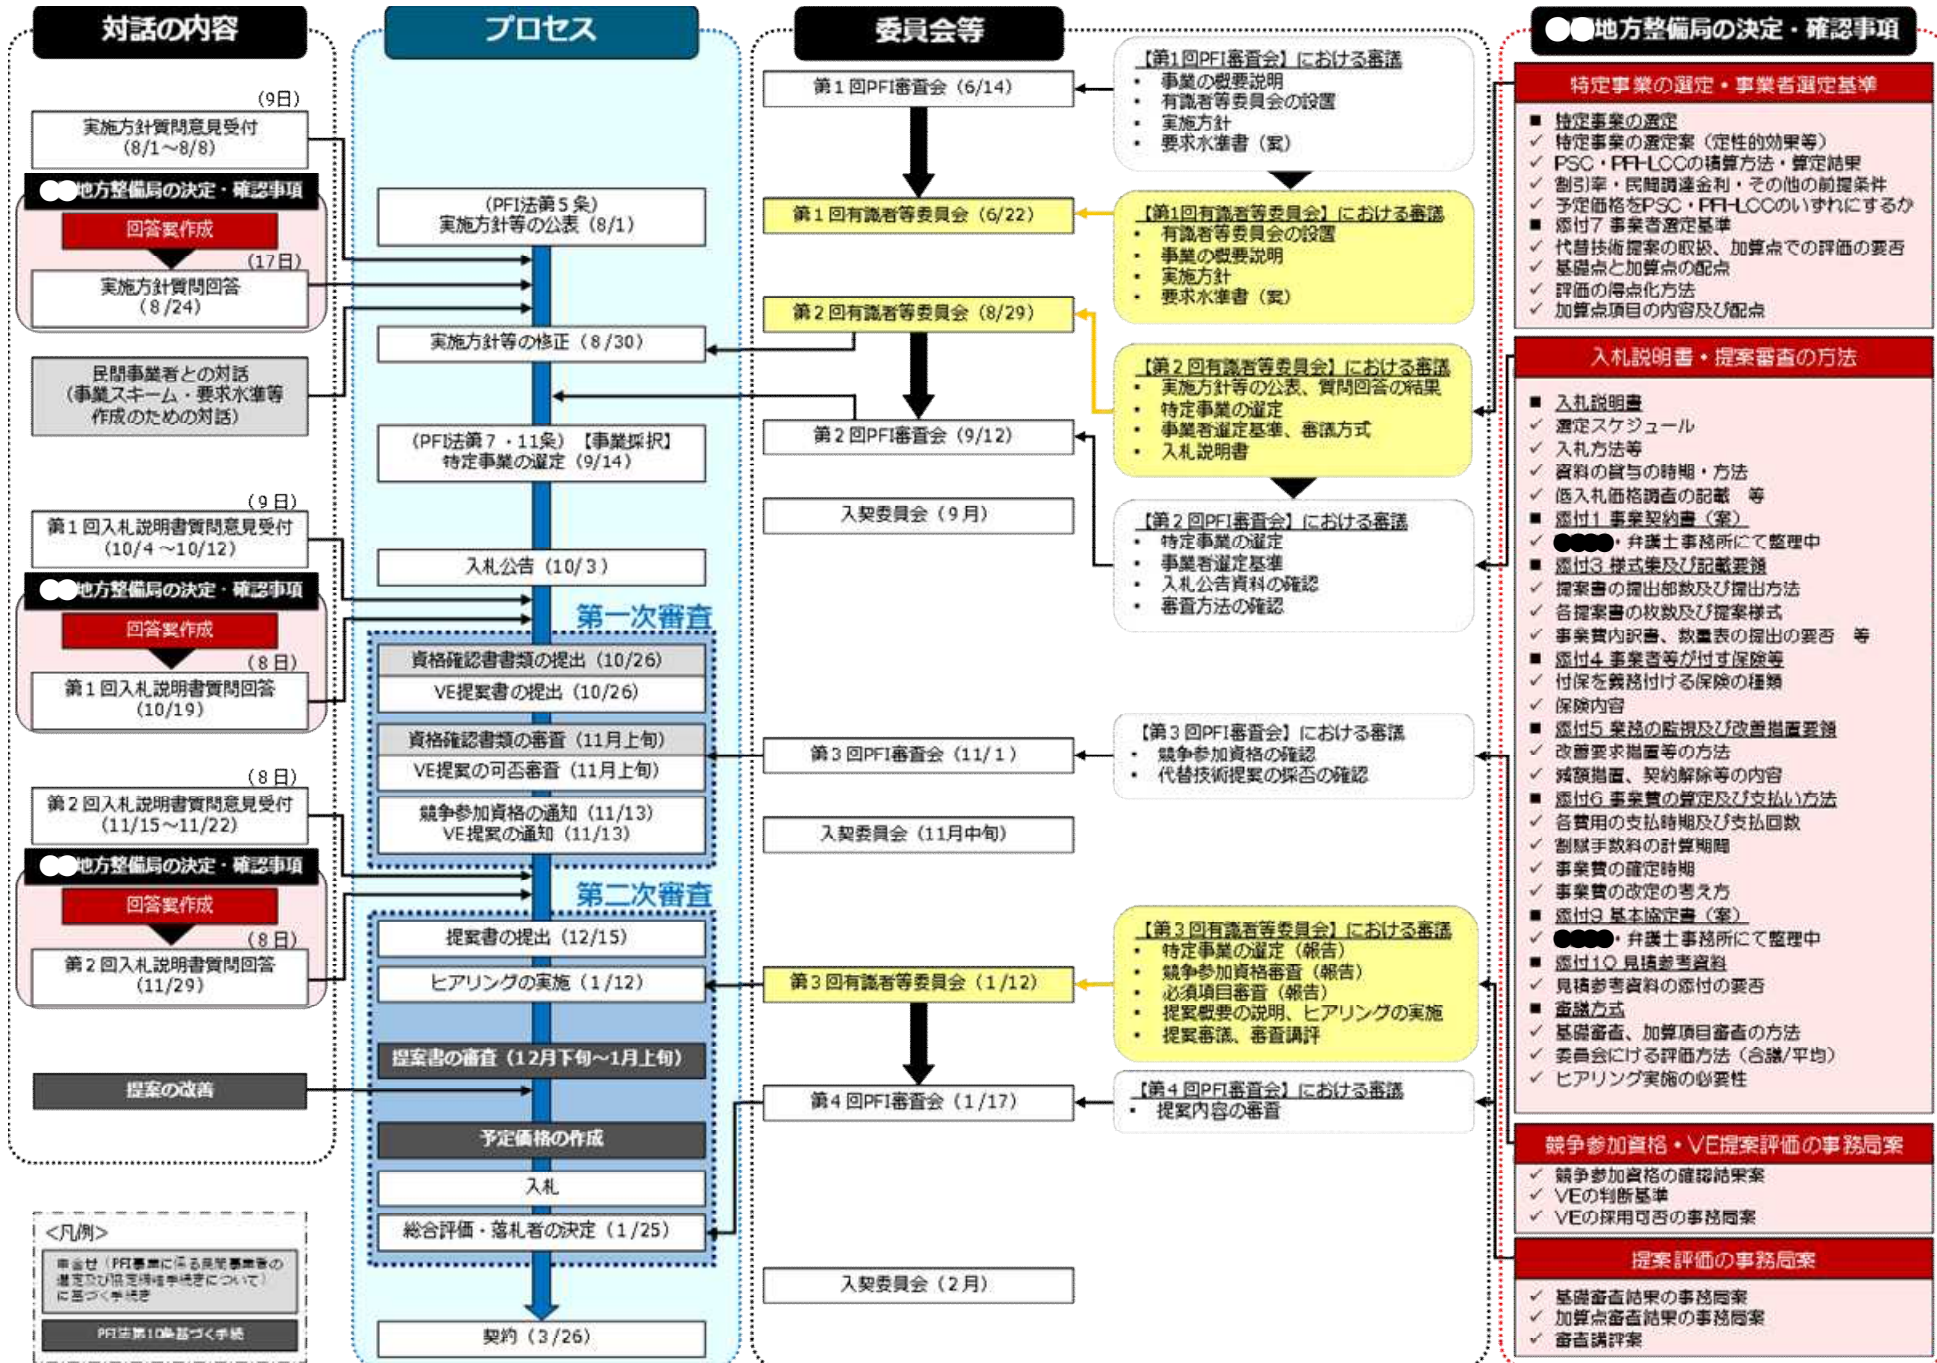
対話の内容

(9日)
実施方針質問意見受付
(8/1〜8/8)

●●地方整備局の決定・確認事項
回答案作成
(17日)
実施方針質問回答
(8/24)

民間事業者との対話
(事業スキーム・要求水準等作成のための対話)

(9日)
第1回入札説明書質問意見受付
(10/4〜10/12)

●●地方整備局の決定・確認事項
回答案作成
(8日)
第1回入札説明書質問回答
(10/19)

(8日)
第2回入札説明書質問意見受付
(11/15〜11/22)

●●地方整備局の決定・確認事項
回答案作成
(8日)
第2回入札説明書質問回答
(11/29)

提案の改善

<凡例>
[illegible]
PFI法第10条に基づく手続

プロセス

(PFI法第5条)
実施方針等の公表(8/1)

実施方針等の修正(8/30)

(PFI法第7・11条)【事業採択】
特定事業の選定(9/14)

入札公告(10/3)

第一次審査
資格確認書書類の提出(10/26)
VE提案書の提出(10/26)
資格確認書類の審査(11月上旬)
VE提案の可否審査(11月上旬)
競争参加資格の通知(11/13)
VE提案の通知(11/13)

第二次審査
提案書の提出(12/15)
ヒアリングの実施(1/12)
提案書の審査(12月下旬〜1月上旬)
予定価格の作成
入札
総合評価・落札者の決定(1/25)

契約(3/26)

委員会等

第1回PFI審査会(6/14)
第1回有識者等委員会(6/22)
第2回有識者等委員会(8/29)
第2回PFI審査会(9/12)
入契委員会(9月)
第3回PFI審査会(11/1)
入契委員会(11月中旬)
第3回有識者等委員会(1/12)
第4回PFI審査会(1/17)
入契委員会(2月)

【第1回PFI審査会】における審議
・ 事業の概要説明
・ 有識者等委員会の設置
・ 実施方針
・ 要求水準書(案)

【第1回有識者等委員会】における審議
・ 有識者等委員会の設置
・ 事業の概要説明
・ 実施方針
・ 要求水準書(案)

【第2回有識者等委員会】における審議
・ 実施方針等の公表、質問回答の結果
・ 特定事業の選定
・ 事業者選定基準、審議方式
・ 入札説明書

【第2回PFI審査会】における審議
・ 特定事業の選定
・ 事業者選定基準
・ 入札公告資料の確認
・ 審査方法の確認

【第3回PFI審査会】における審議
・ 競争参加資格の確認
・ 代替技術提案の採否の確認

【第3回有識者等委員会】における審議
・ 特定事業の選定(報告)
・ 競争参加資格審査(報告)
・ 必須項目審査(報告)
・ 提案概要の説明、ヒアリングの実施
・ 提案審議、審査講評

【第4回PFI審査会】における審議
・ 提案内容の審査

●●地方整備局の決定・確認事項

特定事業の選定・事業者選定基準
■ 特定事業の選定
✓ 特定事業の選定案(定性的効果等)
✓ PSC・PFI-LCCの積算方法・算定結果
✓ 割引率・民間調達金利・その他の前提条件
✓ 予定価格をPSC・PFI-LCCのいずれにするか
■ 添付7 事業者選定基準
✓ 代替技術提案の取扱、加算点での評価の要否
✓ 基礎点と加算点の配点
✓ 評価の得点化方法
✓ 加算点項目の内容及び配点

入札説明書・提案審査の方法
■ 入札説明書
✓ 選定スケジュール
✓ 入札方法等
✓ 資料の貸与の時期・方法
✓ 低入札価格調査の記載 等
■ 添付1 事業契約書(案)
✓ ●●●●・弁護士事務所にて整理中
■ 添付3 様式集及び記載要領
✓ 提案書の提出部数及び提出方法
✓ 各提案書の枚数及び提案様式
✓ 事業費内訳書、数量表の提出の要否 等
■ 添付4 事業者等が付す保険等
✓ 付保を義務付ける保険の種類
✓ 保険内容
■ 添付5 業務の監視及び改善措置要領
✓ 改善要求措置等の方法
✓ 減額措置、契約解除等の内容
■ 添付6 事業費の算定及び支払い方法
✓ 各費用の支払時期及び支払回数
✓ 割賦手数料の計算期間
✓ 事業費の確定時期
✓ 事業費の改定の考え方
■ 添付9 基本協定書(案)
✓ ●●●●・弁護士事務所にて整理中
■ 添付10 見積参考資料
✓ 見積参考資料の添付の要否
■ 審議方式
✓ 基礎審査、加算項目審査の方法
✓ 委員会にける評価方法(合議/平均)
✓ ヒアリング実施の必要性

競争参加資格・VE提案評価の事務局案
✓ 競争参加資格の確認結果案
✓ VEの判断基準
✓ VEの採用可否の事務局案

提案評価の事務局案
✓ 基礎審査結果の事務局案
✓ 加算点審査結果の事務局案
✓ 審査講評案